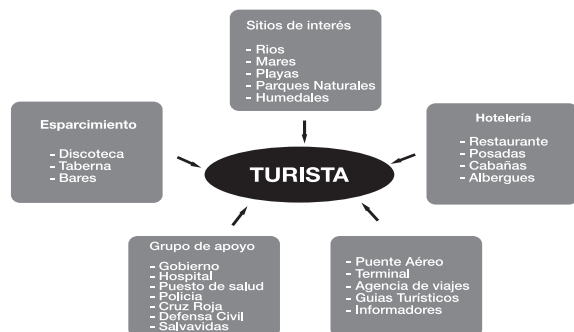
Sitios de interés

- Ríos
- Mares
- Playas
- Parques Naturales
- Humedales

Esparcimiento

- Discoteca
- Taberna
- Bares

TURISTA

Hotelería

- Restaurante
- Posadas
- Cabañas
- Albergues

Grupo de apoyo

- Gobierno
- Hospital
- Puesto de salud
- Policía
- Cruz Roja
- Defensa Civil
- Salvavidas

- Puente Aéreo
- Terminal
- Agencia de viajes
- Guías Turísticos
- Informadores